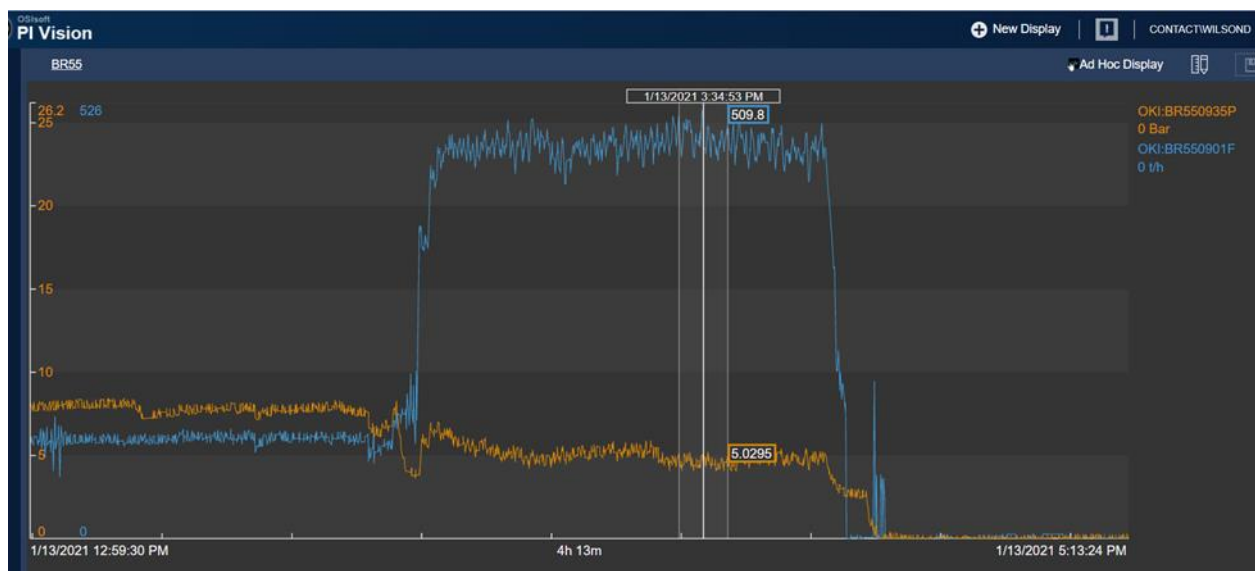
OSIsoft
PI Vision

New Display

CONTACT\WILSOND

BR55

Ad Hoc Display

26.2 526
25
20
15
10
5
0 0

1/13/2021 3:34:53 PM

509.8

5.0295

OKI:BR550935P
0 Bar
OKI:BR550901F
0 t/h

1/13/2021 12:59:30 PM

4h 13m

1/13/2021 5:13:24 PM